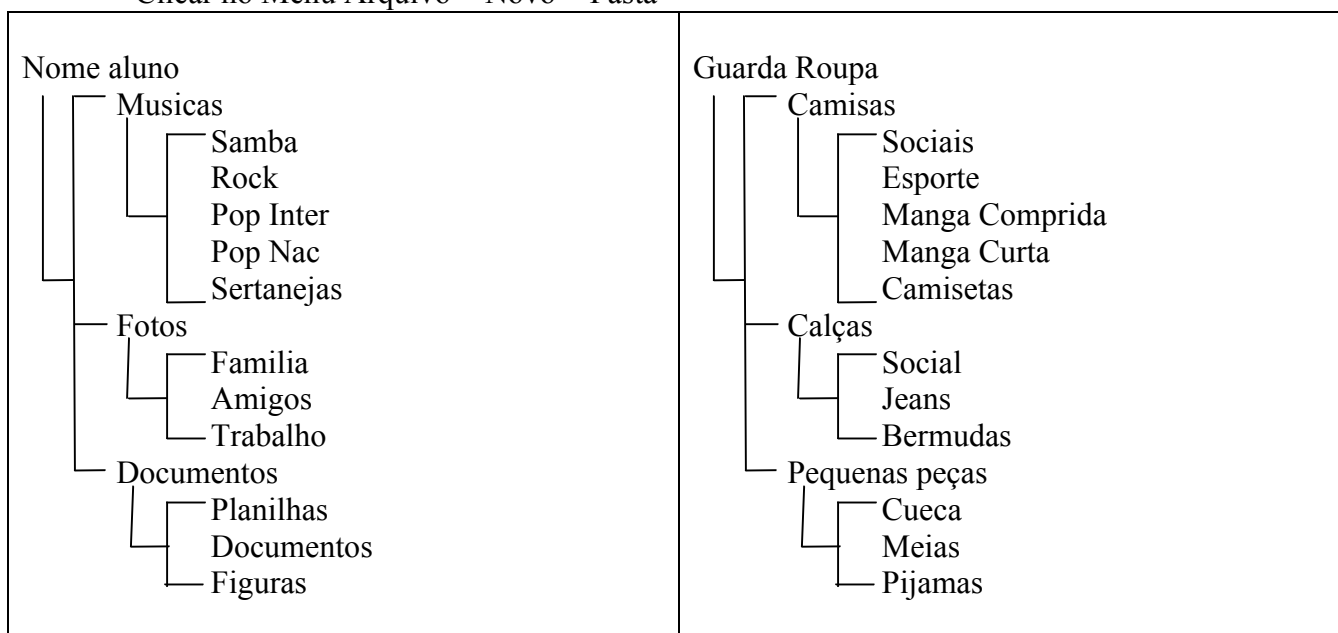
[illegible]

Nome aluno
Musicas
Samba
Rock
Pop Inter
Pop Nac
Sertanejas
Fotos
Familia
Amigos
Trabalho
Documentos
Planilhas
Documentos
Figuras

Guarda Roupa
Camisas
Sociais
Esporte
Manga Comprida
Manga Curta
Camisetas
Calças
Social
Jeans
Bermudas
Pequenas peças
Cueca
Meias
Pijamas